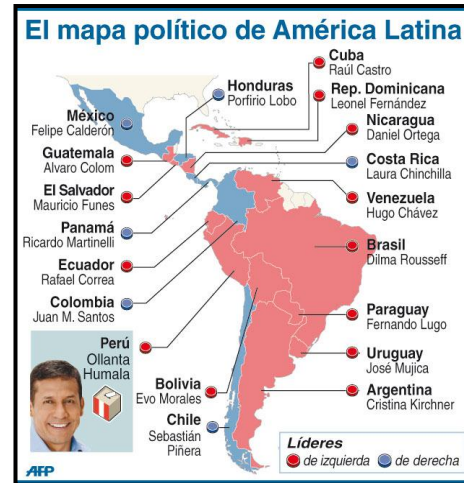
El mapa político de América Latina

Honduras
Porfirio Lobo

Cuba
Raúl Castro

Rep. Dominicana
Leonel Fernández

México
Felipe Calderón

Nicaragua
Daniel Ortega

Guatemala
Alvaro Colom

Costa Rica
Laura Chinchilla

El Salvador
Mauricio Funes

Venezuela
Hugo Chávez

Panamá
Ricardo Martinelli

Brasil
Dilma Rousseff

Ecuador
Rafael Correa

Colombia
Juan M. Santos

Paraguay
Fernando Lugo

Perú
Ollanta Humala

Uruguay
José Mujica

Bolivia
Evo Morales

Argentina
Cristina Kirchner

Chile
Sebastián Piñera

Líderes
de izquierda de derecha

AFP